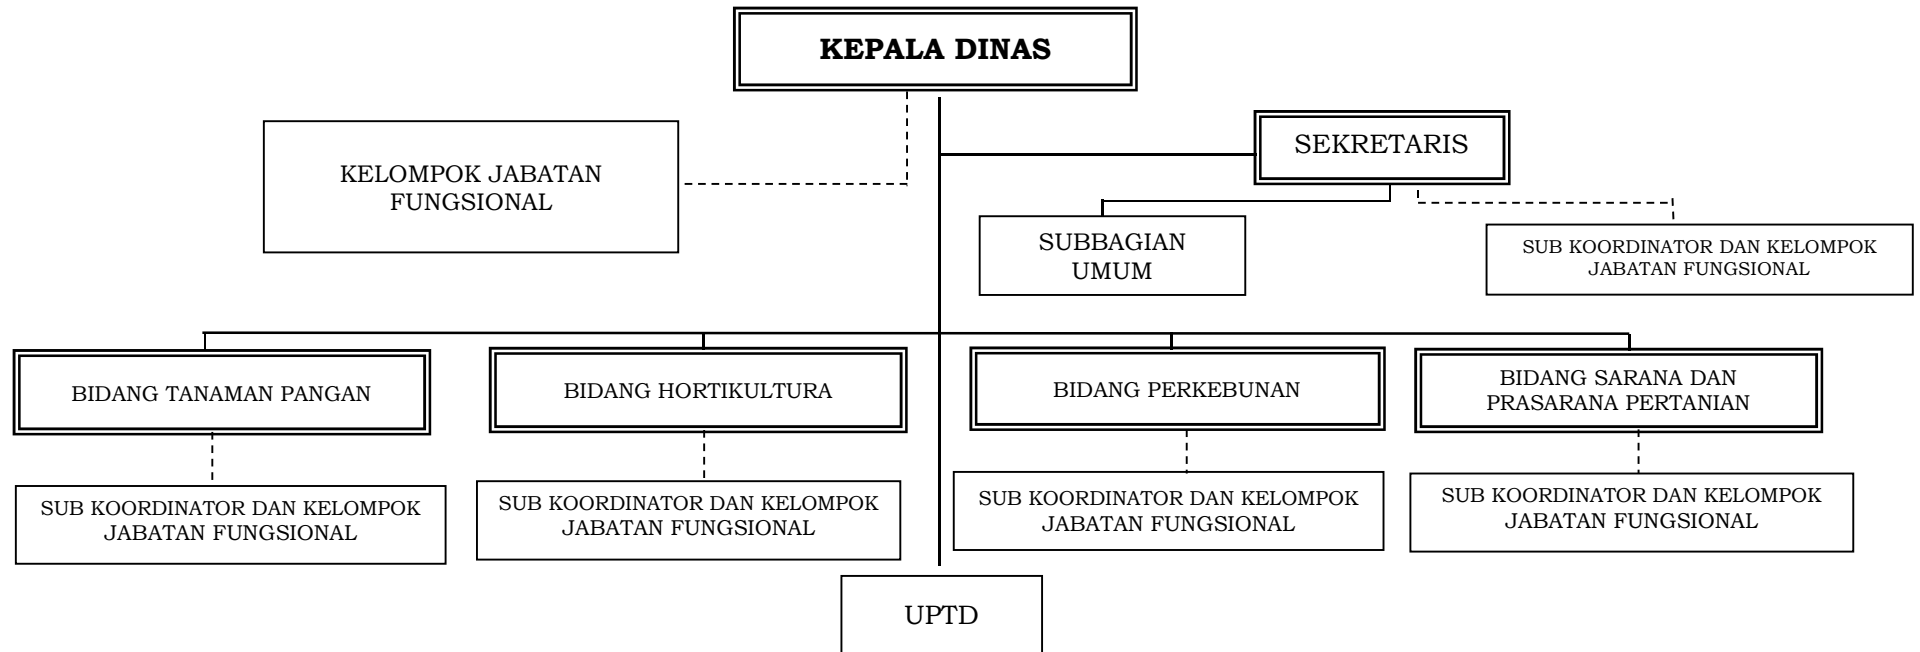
KEPALA DINAS

KELOMPOK JABATAN FUNGSIONAL

SEKRETARIS

SUBBAGIAN UMUM

SUB KOORDINATOR DAN KELOMPOK JABATAN FUNGSIONAL

BIDANG TANAMAN PANGAN

SUB KOORDINATOR DAN KELOMPOK JABATAN FUNGSIONAL

BIDANG HORTIKULTURA

SUB KOORDINATOR DAN KELOMPOK JABATAN FUNGSIONAL

BIDANG PERKEBUNAN

SUB KOORDINATOR DAN KELOMPOK JABATAN FUNGSIONAL

BIDANG SARANA DAN PRASARANA PERTANIAN

SUB KOORDINATOR DAN KELOMPOK JABATAN FUNGSIONAL

UPTD